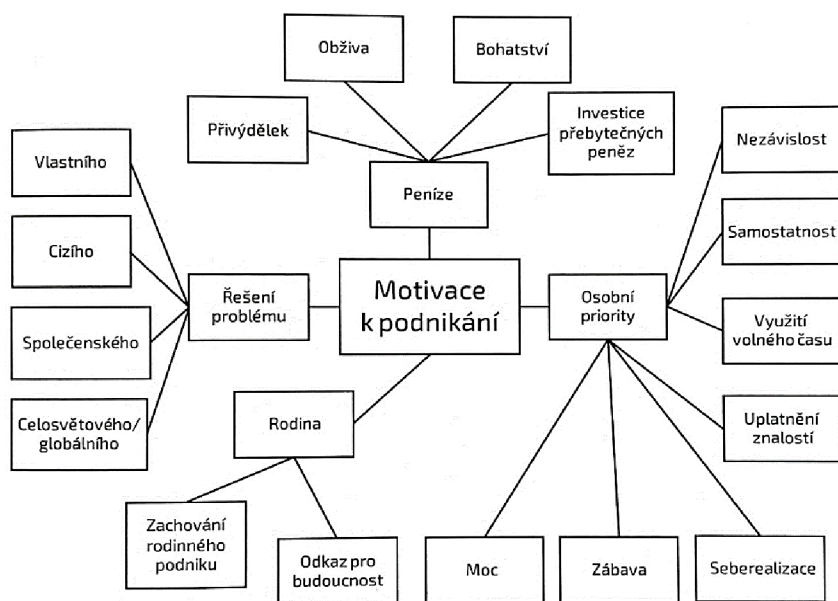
Obživa

Bohatství

Přivýdělek

Investice přebytečných peněz

Peníze

Vlastního

Cizího

Společenského

Celosvětového/ globálního

Řešení problému

Motivace k podnikání

Osobní priority

Nezávislost

Samostatnost

Využití volného času

Uplatnění znalostí

Rodina

Zachování rodinného podniku

Odkaz pro budoucnost

Moc

Zábava

Seberealizace